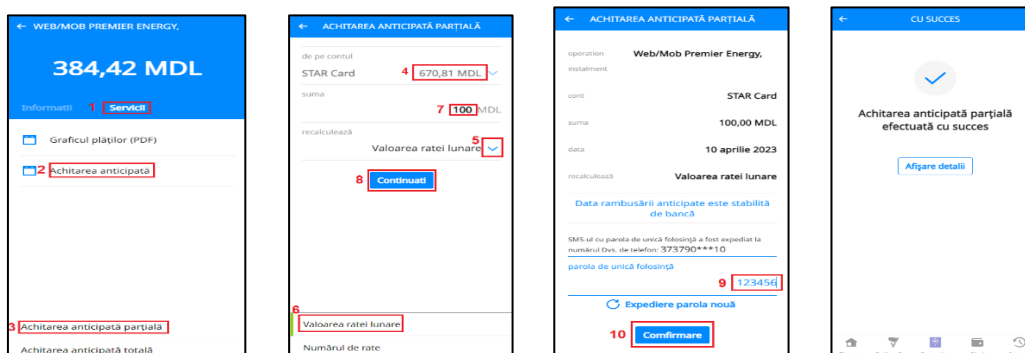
← WEB/MOB PREMIER ENERGY,

384,42 MDL

Informatii 1 Servicii

Graficul plăților (PDF)

2 Achitarea anticipată

3 Achitarea anticipată parțială

Achitarea anticipată totală

← ACHITAREA ANTICIPATĂ PARȚIALĂ

de pe contul

STAR Card 4 670,81 MDL

suma

7 100 MDL

recalculează

Valoarea ratei lunare 5

8 Continuati

6

Valoarea ratei lunare

Numărul de rate

← ACHITAREA ANTICIPATĂ PARȚIALĂ

operation instalment Web/Mob Premier Energy,

cont STAR Card

suma 100,00 MDL

data 10 aprilie 2023

recalculează Valoarea ratei lunare

Data rambursării anticipate este stabilită de bancă

SMS-ul cu parola de unică folosință a fost expediat la numărul Dvs. de telefon: 373790***10

parola de unică folosință

9 123456

Expediere parola nouă

10 Confirmare

← CU SUCCES

Achitarea anticipată parțială efectuată cu succes

Afișare detalii